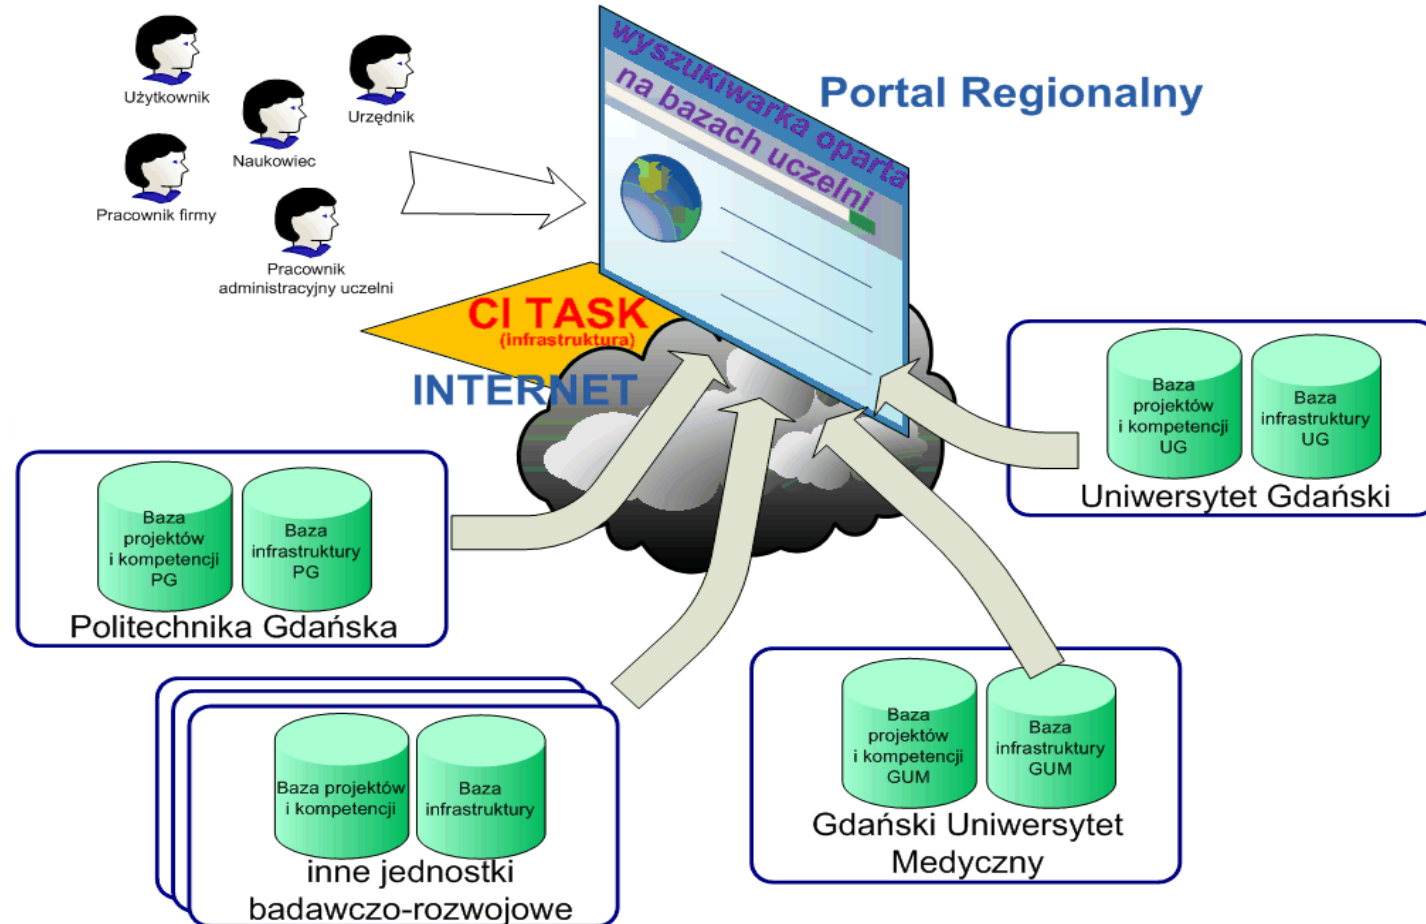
Użytkownik

Urzędnik

Naukowiec

Pracownik firmy

Pracownik administracyjny uczelni

wyszukiwarka oparta na bazach uczelni

Portal Regionalny

CI TASK
(infrastruktura)

INTERNET

Baza projektów i kompetencji UG

Baza infrastruktury UG

Uniwersytet Gdański

Baza projektów i kompetencji PG

Baza infrastruktury PG

Politechnika Gdańska

Baza projektów i kompetencji GUM

Baza infrastruktury GUM

Gdański Uniwersytet Medyczny

Baza projektów i kompetencji

Baza infrastruktury

inne jednostki badawczo-rozwojowe